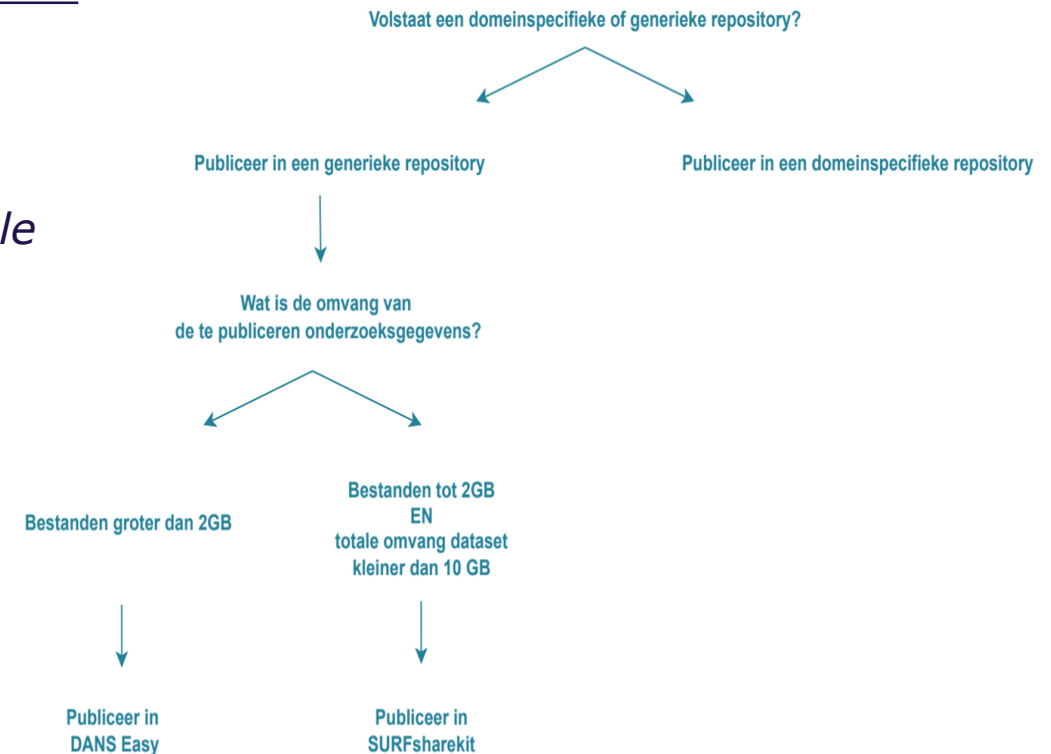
Volstaat een domeinspecifieke of generieke repository?

Publiceer in een generieke repository

Publiceer in een domeinspecifieke repository

le

Wat is de omvang van de te publiceren onderzoeksgegevens?

Bestanden groter dan 2GB

Bestanden tot 2GB EN totale omvang dataset kleiner dan 10 GB

Publiceer in DANS Easy

Publiceer in SURFsharekit